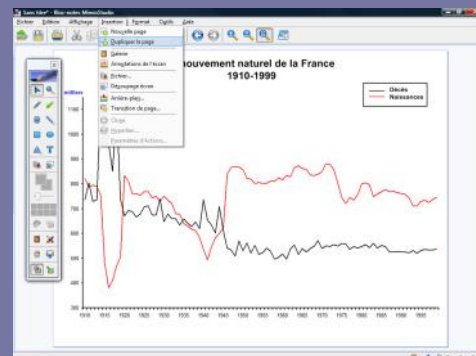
Sans titre* - Bloc-notes MimioStudio

Fichier Edition Affichage Insertion Format Outils Aide

Nouvelle page
Dupliquer la page
Galerie
Annotations de l'écran
Fichier...
Découpage écran
Arrière-plan...
Transition de page...
Objet
Hyperlien...
Paramètres d'Actions...

milliers

mouvement naturel de la France
1910-1999

Décès
Naissances

1100
1000
900
800
700
600
500
400
300

1910 1915 1920 1925 1930 1935 1940 1945 1950 1955 1960 1965 1970 1975 1980 1985 1990 1995